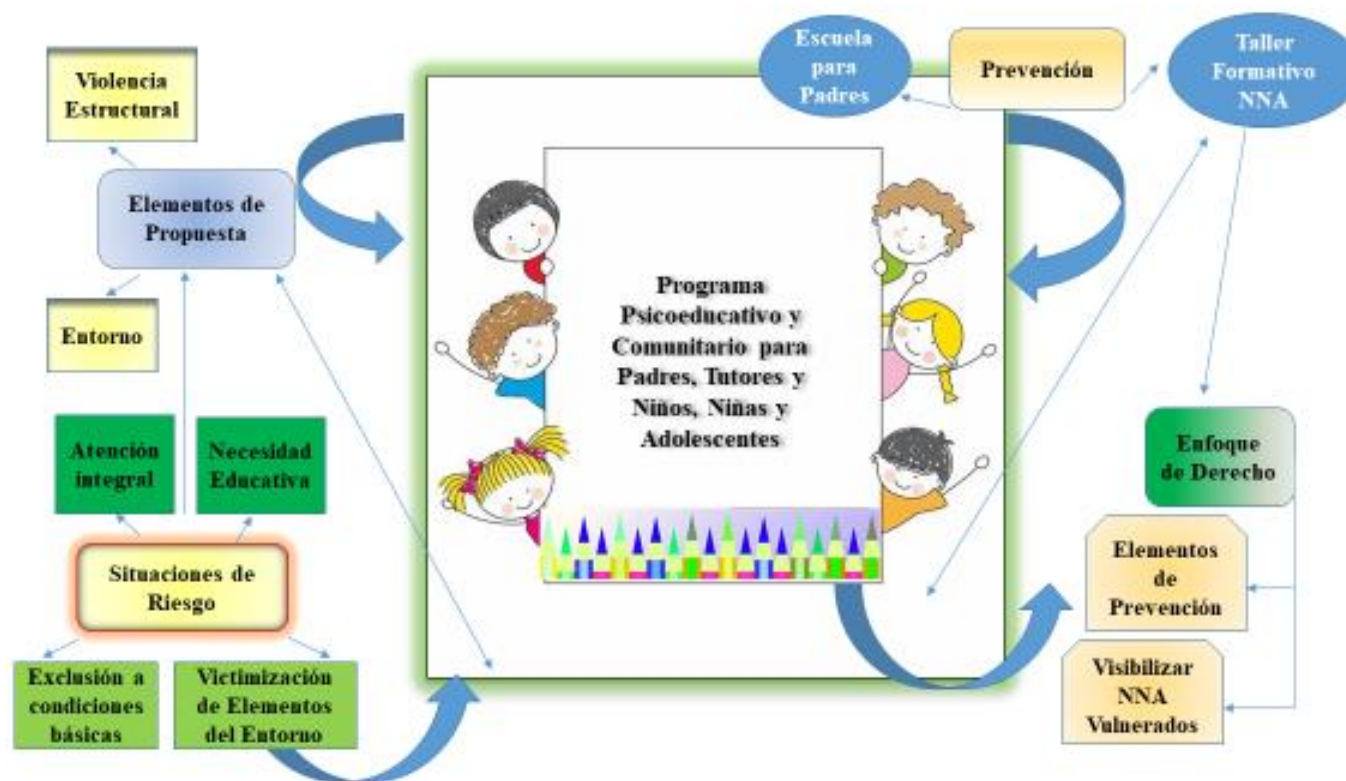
Violencia Estructural

Elementos de Propuesta

Entorno

Atención integral

Necesidad Educativa

Situaciones de Riesgo

Exclusión a condiciones básicas

Victimización de Elementos del Entorno

Programa Psicoeducativo y Comunitario para Padres, Tutores y Niños, Niñas y Adolescentes

Escuela para Padres

Prevención

Taller Formativo NNA

Enfoque de Derecho

Elementos de Prevención

Visibilizar NNA Vulnerados